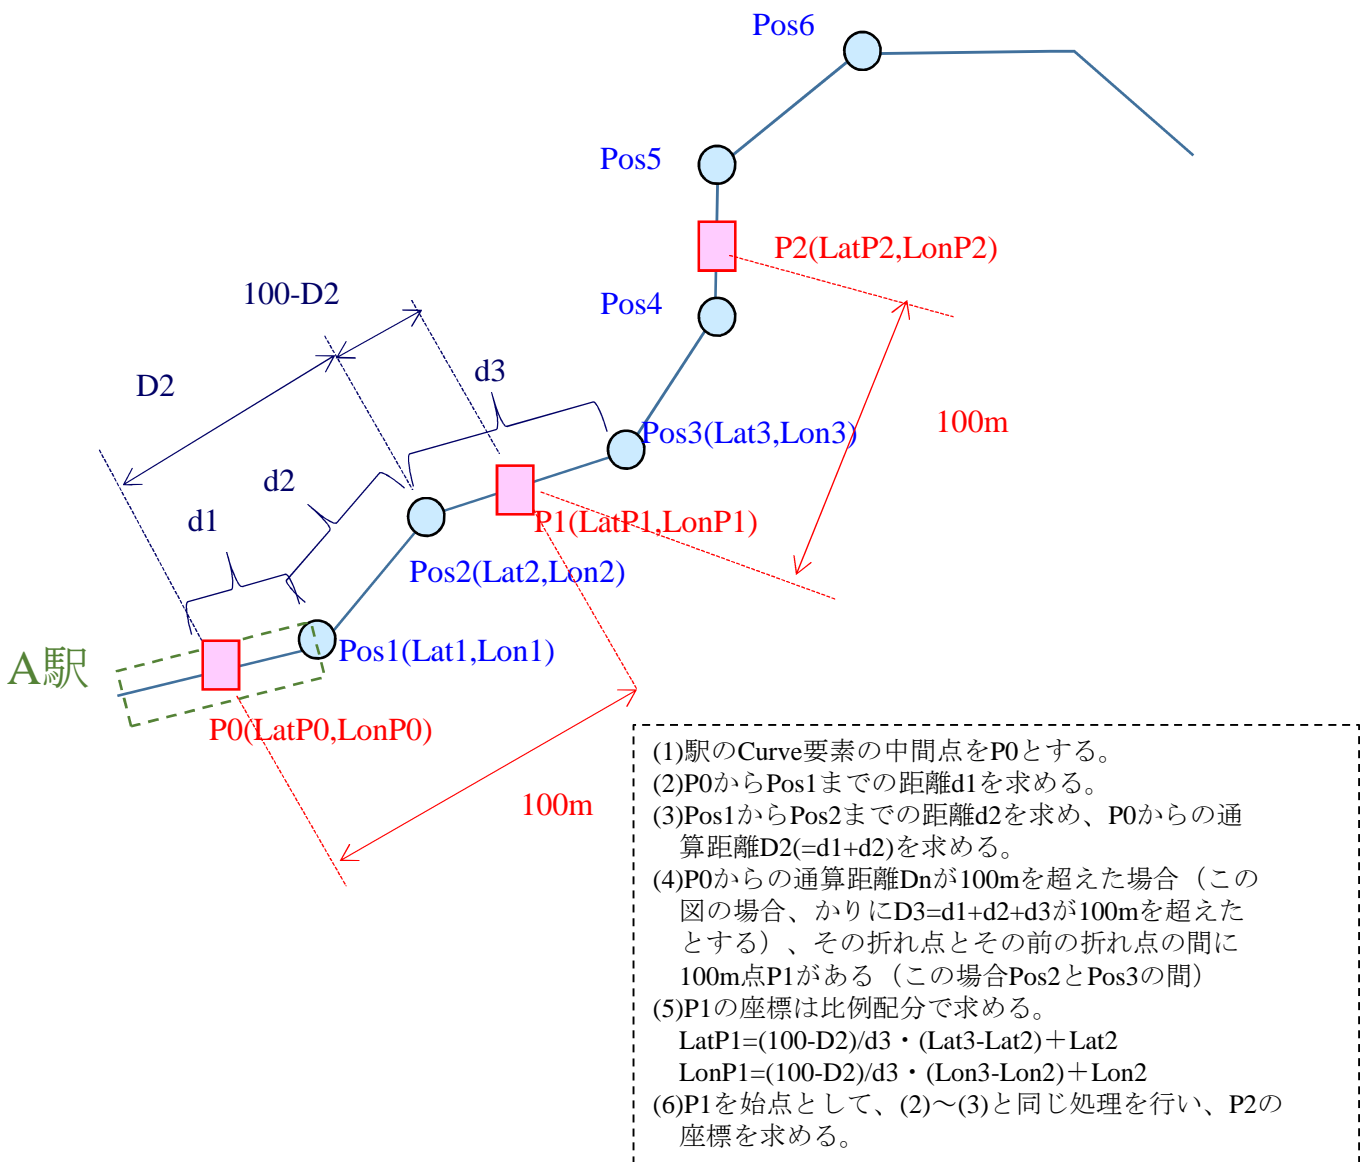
Pos6

Pos5

P2(LatP2,LonP2)

100-D2

Pos4

D2

d3

Pos3(Lat3,Lon3)

100m

d2

d1

P1(LatP1,LonP1)

Pos2(Lat2,Lon2)

A駅

Pos1(Lat1,Lon1)

P0(LatP0,LonP0)

100m

(1)駅のCurve要素の中間点をP0とする。
(2)P0からPos1までの距離d1を求める。
(3)Pos1からPos2までの距離d2を求め、P0からの通算距離D2(=d1+d2)を求める。
(4)P0からの通算距離Dnが100mを超えた場合（この図の場合、かりにD3=d1+d2+d3が100mを超えたとする）、その折れ点とその前の折れ点の間に100m点P1がある（この場合Pos2とPos3の間）
(5)P1の座標は比例配分で求める。
LatP1=(100-D2)/d3・(Lat3-Lat2)＋Lat2
LonP1=(100-D2)/d3・(Lon3-Lon2)＋Lon2
(6)P1を始点として、(2)〜(3)と同じ処理を行い、P2の座標を求める。